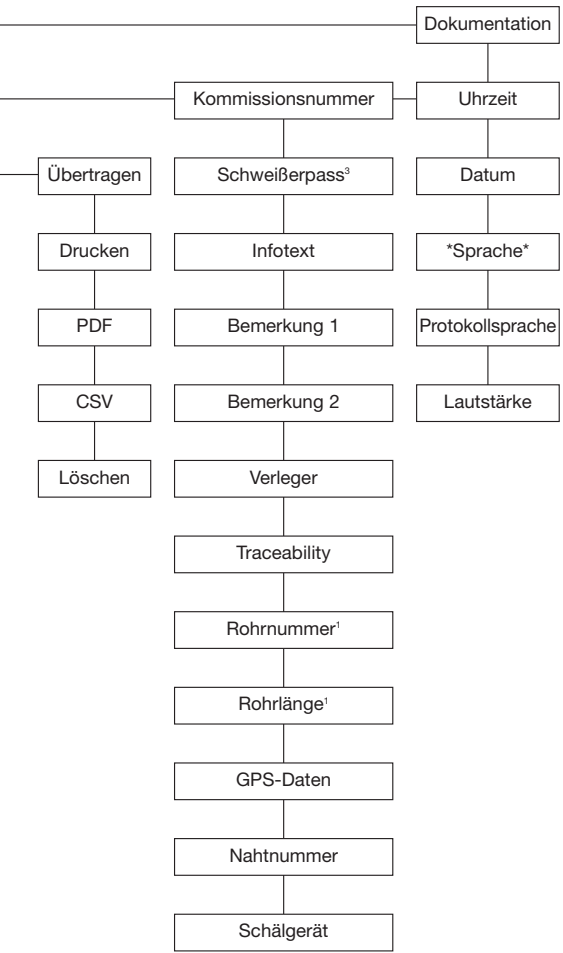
Dokumentation

Kommissionsnummer

Uhrzeit

Übertragen

Schweißerpass$^3$

Datum

Drucken

Infotext

*Sprache*

PDF

Bemerkung 1

Protokollsprache

CSV

Bemerkung 2

Lautstärke

Löschen

Verleger

Traceability

Rohrnummer$^1$

Rohrlänge$^1$

GPS-Daten

Nahtnummer

Schälgerät